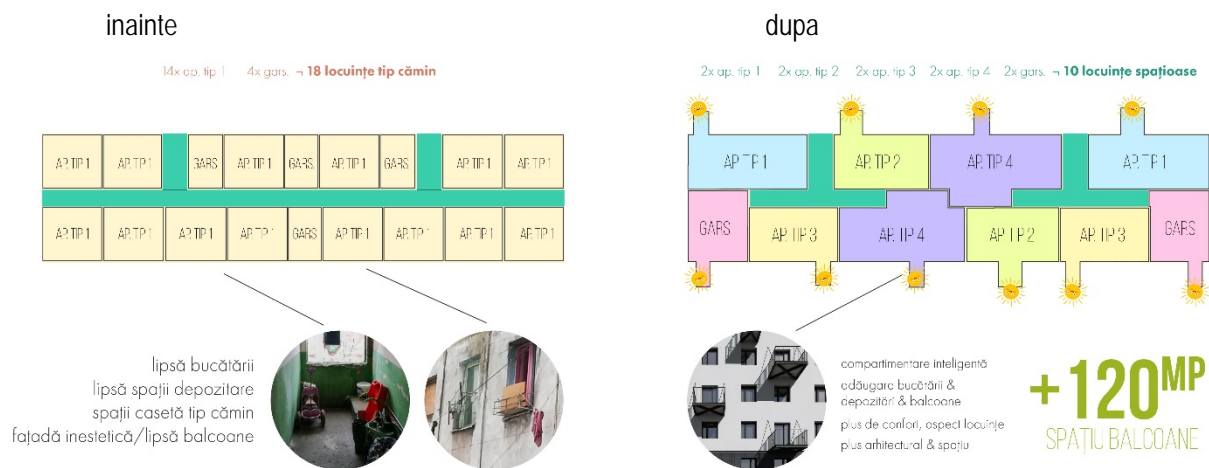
inainte

14x ap. tip 1   4x gars. ¬ 18 locuințe tip cămin

AP. TIP 1
AP. TIP 1
GARS
AP. TIP 1
GARS.
AP. TIP 1
GARS
AP. TIP 1
AP. TIP 1

AP. TIP 1
AP. TIP 1
AP. TIP 1
AP. TIP 1
GARS
AP. TIP 1
AP. TIP 1
AP. TIP 1
AP. TIP 1

lipsă bucătării
lipsă spații depozitare
spații casetă tip cămin
fațadă inestetică/lipsă balcoane

dupa

2x ap. tip 1   2x ap. tip 2   2x ap. tip 3   2x ap. tip 4   2x gars. ¬ 10 locuințe spațioase

AP. TIP 1
AP. TIP 2
AP. TIP 4
AP. TIP 1
GARS
AP. TIP 3
AP. TIP 4
AP. TIP 2
AP. TIP 3
GARS

compartimentare inteligentă
adăugare bucătării & depozitări & balcoane
plus de confort, aspect locuințe
plus arhitectural & spațiu

+120MP
SPAȚIU BALCOANE